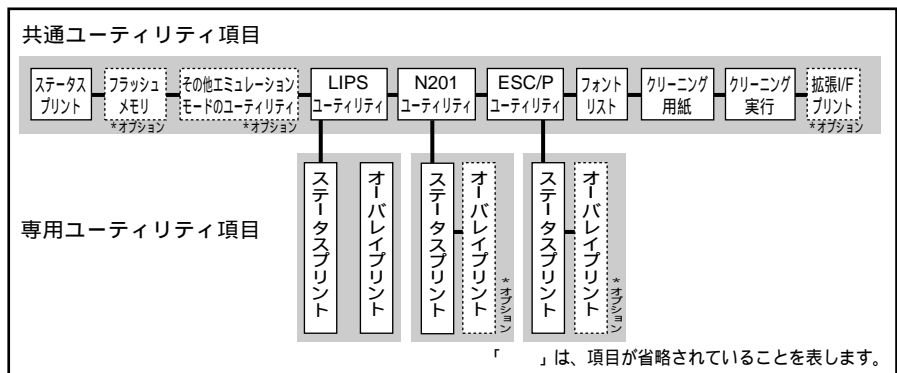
共通ユーティリティ項目

ステータスプリント

フラッシュメモリ
*オプション

その他エミュレーションモードのユーティリティ
*オプション

LIPS ユーティリティ

N201 ユーティリティ

ESC/P ユーティリティ

フォントリスト

クリーニング用紙

クリーニング実行

拡張I/Fプリント
*オプション

専用ユーティリティ項目

ステータスプリント

オーバレイプリント

ステータスプリント

オーバレイプリント
*オプション

ステータスプリント

オーバレイプリント
*オプション

「　　」は、項目が省略されていることを表します。